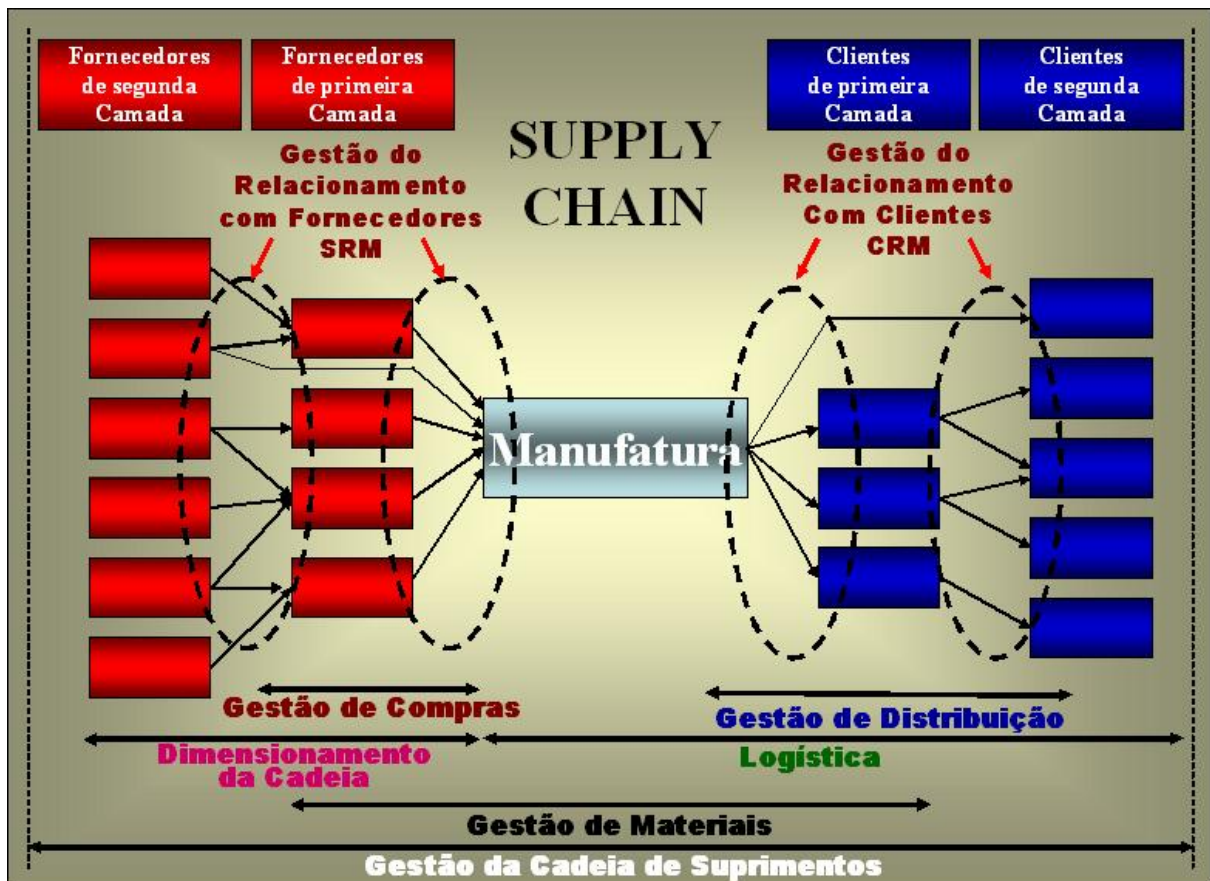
Fornecedores de segunda Camada

Fornecedores de primeira Camada

SUPPLY CHAIN

Clientes de primeira Camada

Clientes de segunda Camada

Gestão do Relacionamento com Fornecedores SRM

Gestão do Relacionamento Com Clientes CRM

Manufatura

Gestão de Compras

Gestão de Distribuição

Dimensionamento da Cadeia

Logística

Gestão de Materiais

Gestão da Cadeia de Suprimentos